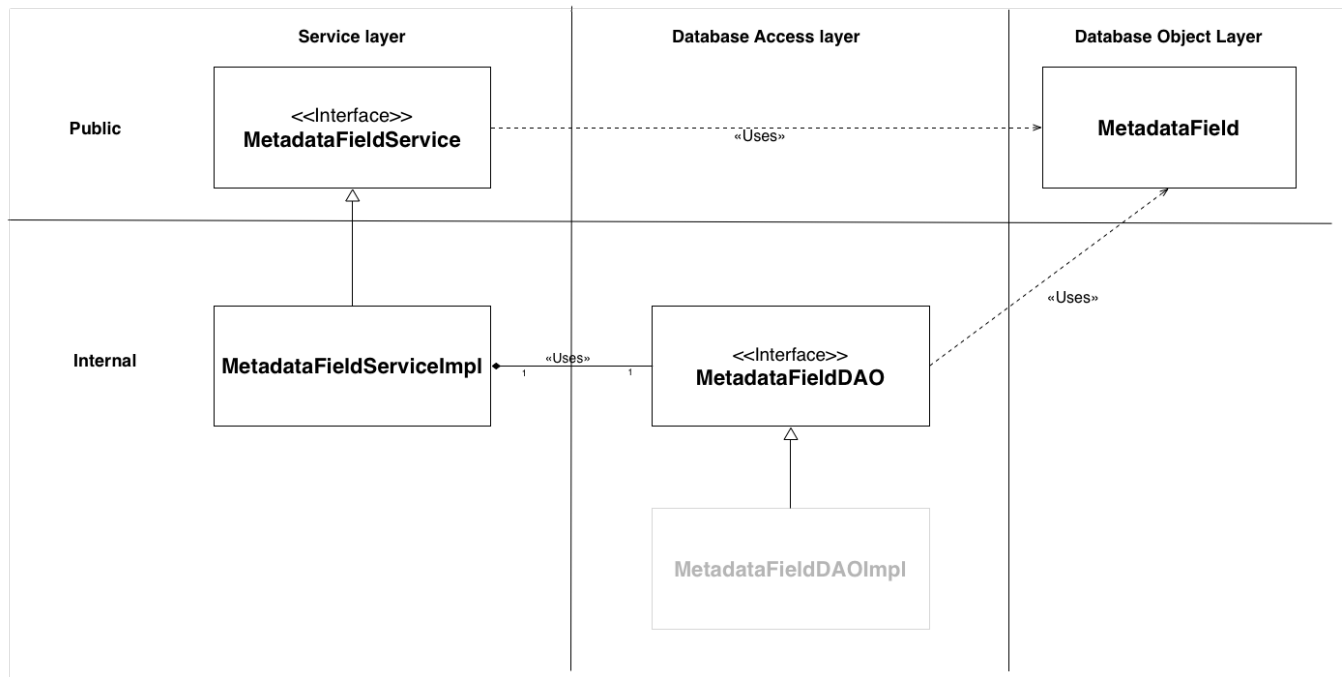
Service layer

Database Access layer

Database Object Layer

Public

<<Interface>>
MetadataFieldService

«Uses»

MetadataField

«Uses»

Internal

MetadataFieldServiceImpl

«Uses»

1

1

<<Interface>>
MetadataFieldDAO

MetadataFieldDAOImpl